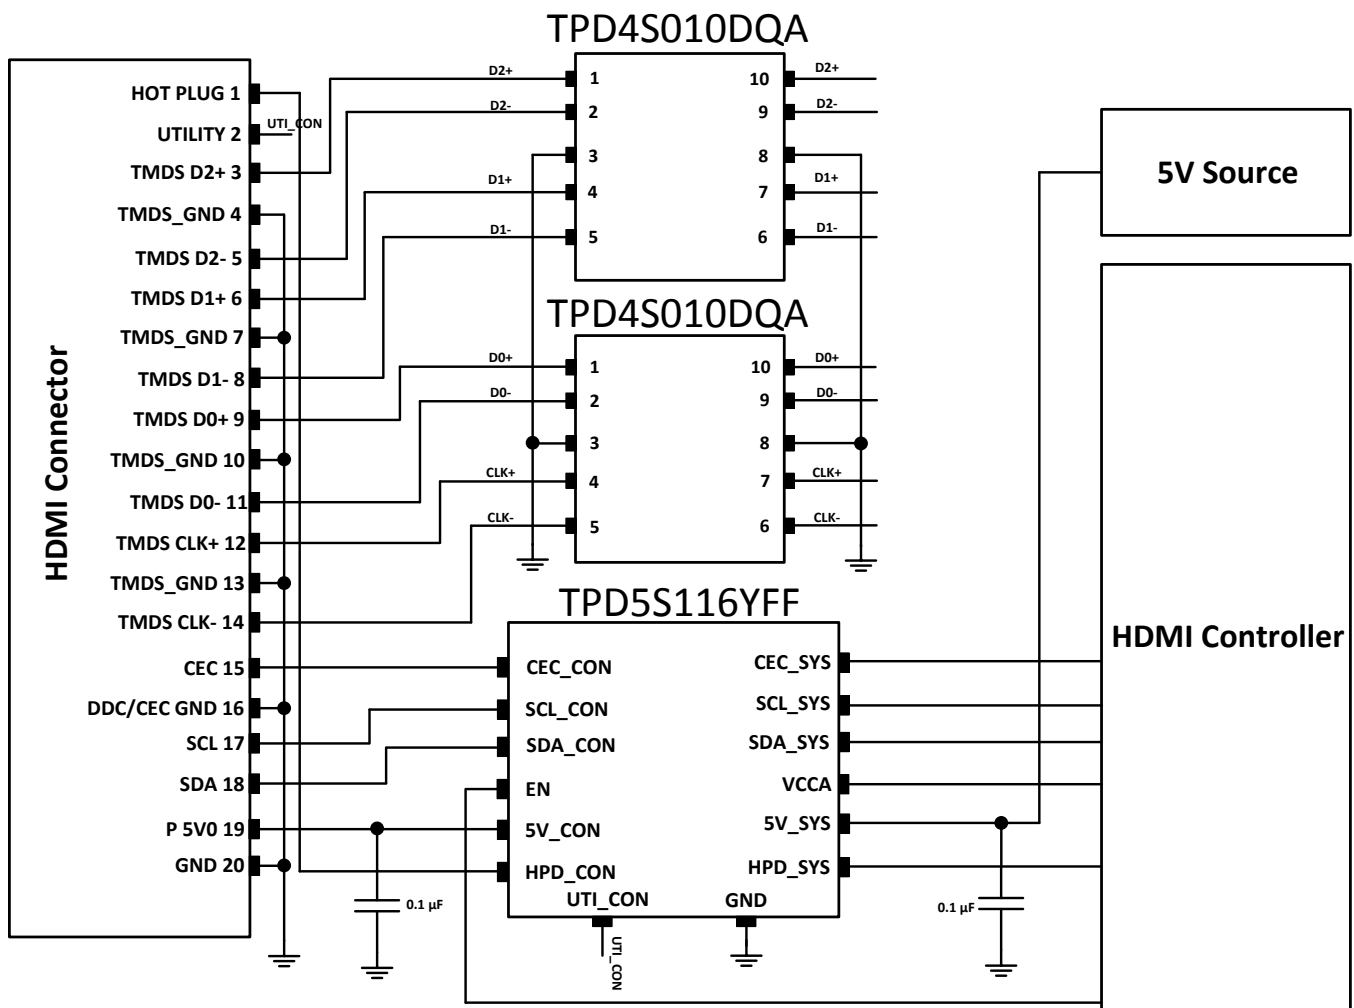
TPD4S010DQA

HDMI Connector

HOT PLUG 1
UTILITY 2
TMDS D2+ 3
TMDS_GND 4
TMDS D2- 5
TMDS D1+ 6
TMDS_GND 7
TMDS D1- 8
TMDS D0+ 9
TMDS_GND 10
TMDS D0- 11
TMDS CLK+ 12
TMDS_GND 13
TMDS CLK- 14
CEC 15
DDC/CEC GND 16
SCL 17
SDA 18
P 5V0 19
GND 20

UTI_CON

D2+ 1 10 D2+
D2- 2 9 D2-
3 8
D1+ 4 7 D1+
D1- 5 6 D1-

5V Source

TPD4S010DQA

D0+ 1 10 D0+
D0- 2 9 D0-
3 8
CLK+ 4 7 CLK+
CLK- 5 6 CLK-

TPD5S116YFF

CEC_CON CEC_SYS
SCL_CON SCL_SYS
SDA_CON SDA_SYS
EN VCCA
5V_CON 5V_SYS
HPD_CON HPD_SYS
UTI_CON GND

HDMI Controller

0.1 µF
0.1 µF
UTI_CON